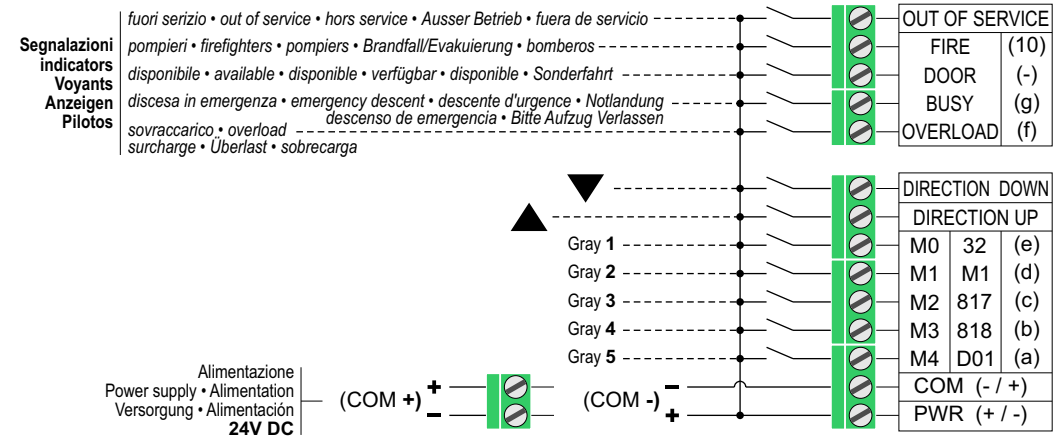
Segnalazioni
indicators
Voyants
Anzeigen
Pilotos

fuori serizio • out of service • hors service • Ausser Betrieb • fuera de servicio
pompieri • firefighters • pompiers • Brandfall/Evakuierung • bomberos
disponibile • available • disponible • verfügbar • disponible • Sonderfahrt
discesa in emergenza • emergency descent • descente d'urgence • Notlandung descenso de emergencia • Bitte Aufzug Verlassen
sovraccarico • overload surcharge • Überlast • sobrecarga

| OUT OF SERVICE | |
|---|---|
| FIRE | (10) |
| DOOR | (-) |
| BUSY | (g) |
| OVERLOAD | (f) |

▼
▲

Gray 1
Gray 2
Gray 3
Gray 4
Gray 5

| DIRECTION DOWN | | |
|---|---|---|
| DIRECTION UP | | |
| M0 | 32 | (e) |
| M1 | M1 | (d) |
| M2 | 817 | (c) |
| M3 | 818 | (b) |
| M4 | D01 | (a) |
| COM (- / +) | | |
| PWR (+ / -) | | |

Alimentazione
Power supply • Alimentation
Versorgung • Alimentación
24V DC

(COM +) +
−

(COM -) −
+